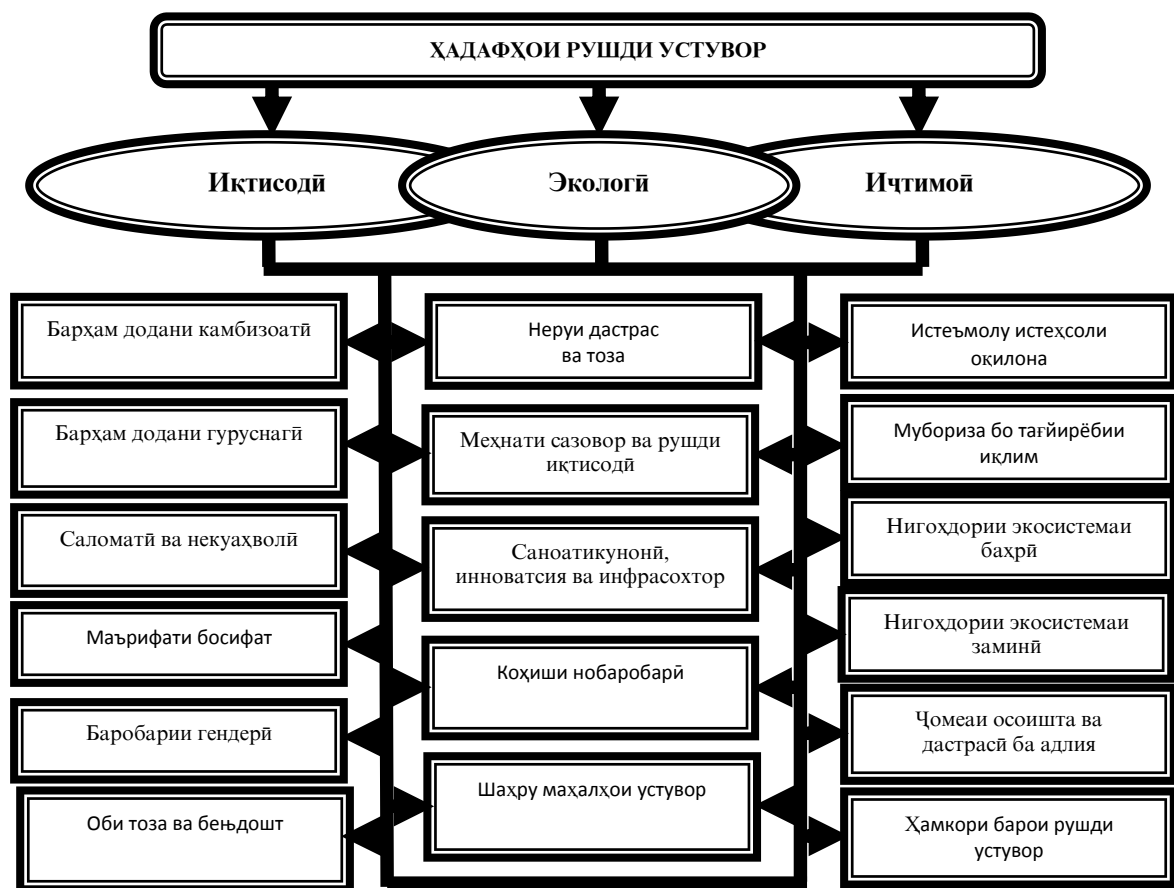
ҲАДАФҲОИ РУШДИ УСТУВОР

Иқтисодӣ

Экологӣ

Иҷтимоӣ

Барҳам додани камбизоатӣ

Неруи дастрас ва тоза

Истеъмолу истеҳсоли оқилона

Барҳам додани гуруснагӣ

Меҳнати сазовор ва рушди иқтисодӣ

Мубориза бо тағйирёбии иқлим

Саломатӣ ва некуаҳволӣ

Саноатикунонӣ, инноватсия ва инфрасохтор

Нигоҳдории экосистемаи баҳрӣ

Маърифати босифат

Нигоҳдории экосистемаи заминӣ

Коҳиши нобаробарӣ

Баробарии гендерӣ

Ҷомеаи осоишта ва дастрасӣ ба адлия

Шаҳру маҳалҳои устувор

Оби тоза ва беҳдошт

Ҳамкорӣ барои рушди устувор